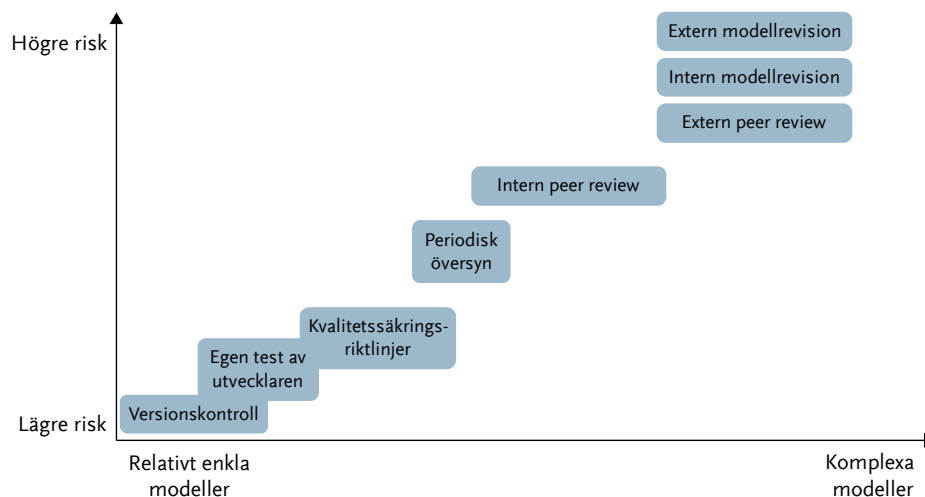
Högre risk

Lägre risk

Extern modellrevision

Intern modellrevision

Extern peer review

Intern peer review

Periodisk översyn

Kvalitetssäkringsriktlinjer

Egen test av utvecklaren

Versionskontroll

Relativt enkla modeller

Komplexa modeller